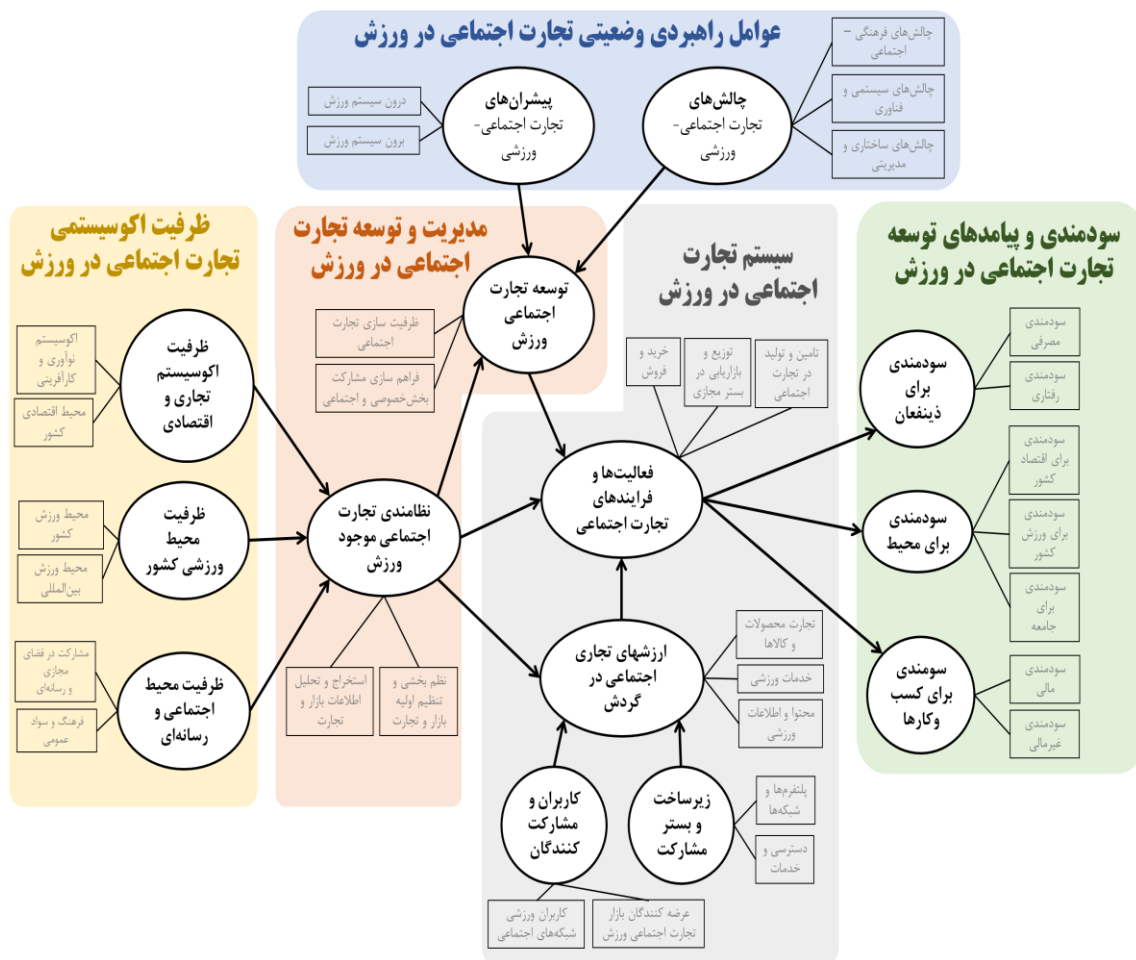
عوامل راهبردی وضعیت تجارت اجتماعی در ورزش

چالش‌های فرهنگی – اجتماعی
چالش‌های سیستمی و فناوری
چالش‌های ساختاری و مدیریتی

چالش‌های تجارت اجتماعی- ورزشی

پیشران‌های تجارت اجتماعی- ورزشی

درون سیستم ورزش
برون سیستم ورزش

ظرفیت اکوسیستمی تجارت اجتماعی در ورزش

اکوسیستم نوآوری و کارآفرینی
محیط اقتصادی کشور
ظرفیت اکوسیستم تجاری و اقتصادی

محیط ورزش کشور
محیط ورزش بین‌المللی
ظرفیت محیط ورزشی کشور

مشارکت در فضای مجازی و رسانه‌ای
فرهنگ و سواد عمومی
ظرفیت محیط اجتماعی و رسانه‌ای

مدیریت و توسعه تجارت اجتماعی در ورزش

ظرفیت سازی تجارت اجتماعی
فراهم سازی مشارکت بخش‌خصوصی و اجتماعی
توسعه تجارت اجتماعی ورزش

نظامندی تجارت اجتماعی موجود ورزش

استخراج و تحلیل اطلاعات بازار و تجارت
نظم بخشی و تنظیم اولیه بازار و تجارت

سیستم تجارت اجتماعی در ورزش

خرید و فروش
توزیع و بازاریابی در بستر مجازی
تامین و تولید در تجارت اجتماعی

فعالیت‌ها و فرایندهای تجارت اجتماعی

ارزشهای تجاری اجتماعی در گردش

تجارت محصولات و کالاها
خدمات ورزشی
محتوا و اطلاعات ورزشی

کاربران و مشارکت کنندگان
زیرساخت و بستر مشارکت

پلتفرم‌ها و شبکه‌ها
دسترسی و خدمات

کاربران ورزشی شبکه‌های اجتماعی
عرضه کنندگان بازار تجارت اجتماعی ورزش

سودمندی و پیامدهای توسعه تجارت اجتماعی در ورزش

سودمندی برای ذینفعان
سودمندی مصرفی
سودمندی رفتاری

سودمندی برای محیط
سودمندی برای اقتصاد کشور
سودمندی برای ورزش کشور
سودمندی برای جامعه

سومندی برای کسب وکارها
سودمندی مالی
سودمندی غیرمالی